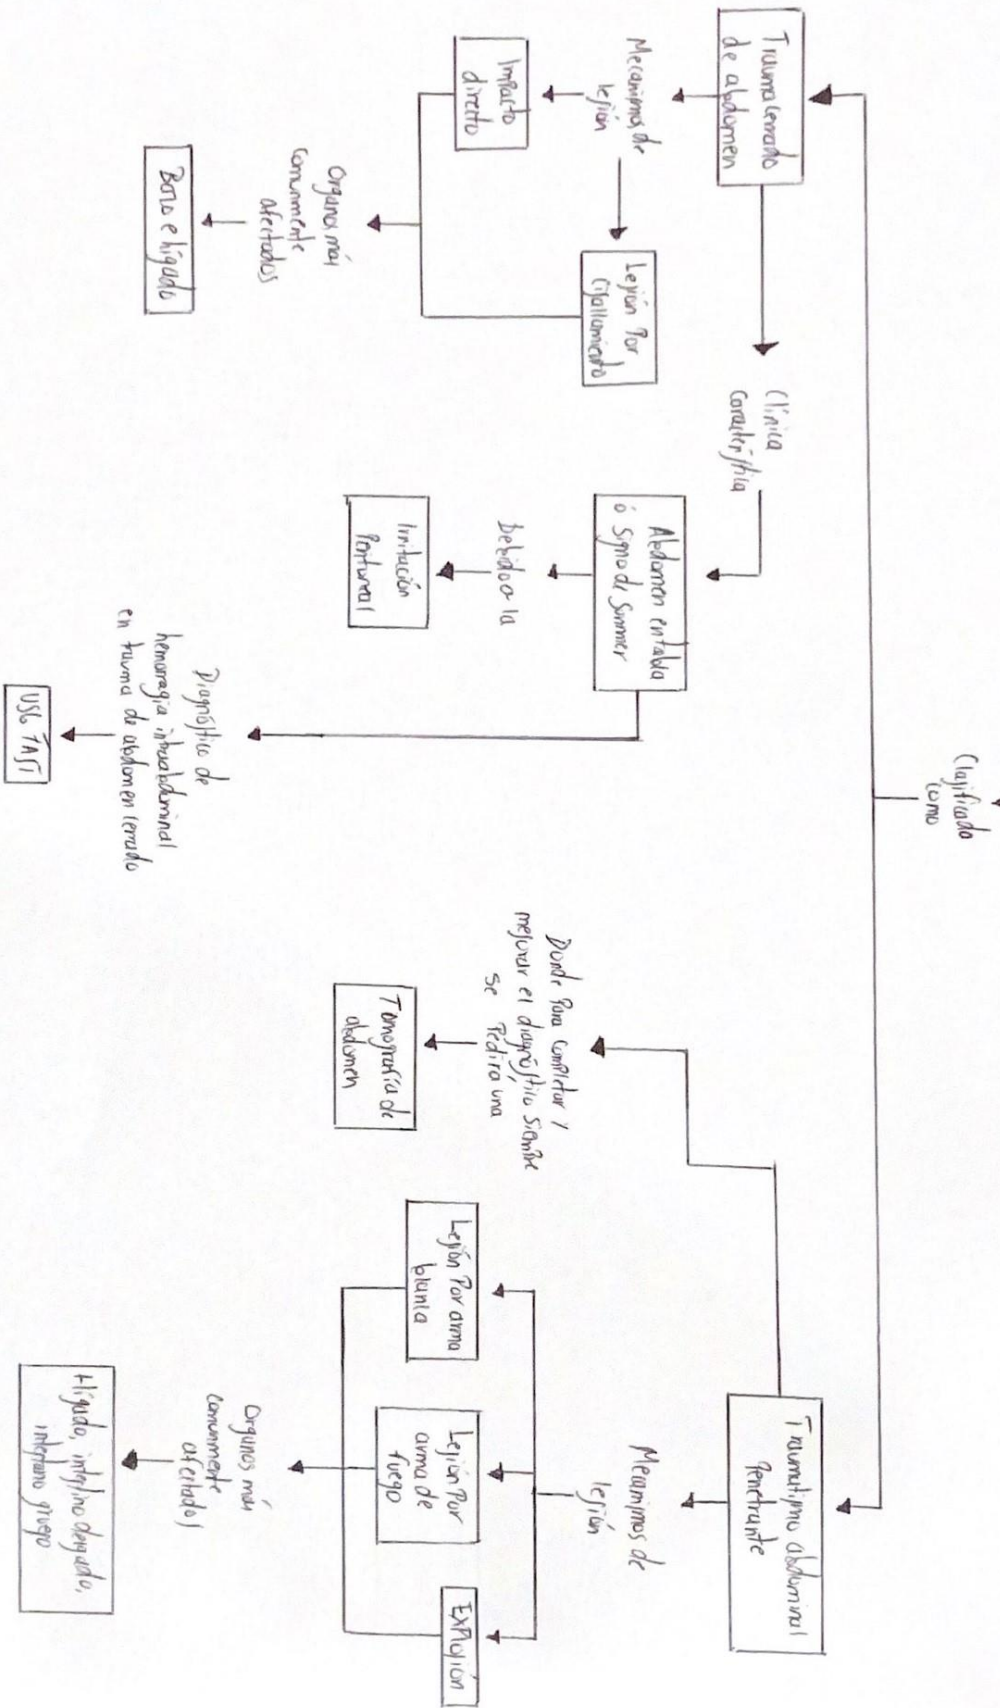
Clasificado como

Trauma cerrado de abdomen

Mecanismos de lesión

Impacto directo

Lesión por cizallamiento

Organos más comunmente afectados

Bazo e hígado

Clínica característica

Abdomen en tabla ó Signo de Simmer

Debido a la

Irritación Peritoneal

Diagnóstico de hemorragia intraabdominal en trauma de abdomen cerrado

USG FAST

Traumatismo abdominal Penetrante

Mecanismos de lesión

Lesión por arma blanca

Lesión por arma de fuego

Explosión

Organos más comunmente afectados

Hígado, intestino delgado, intestino grueso

Donde para completar / mejorar el diagnóstico siempre se pedira una

Tomografía de abdomen